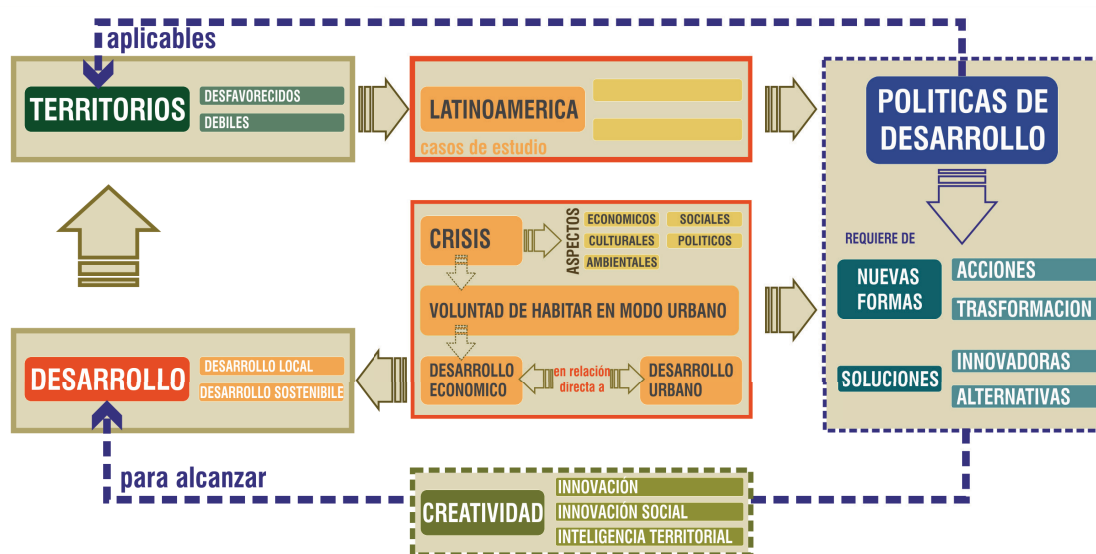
aplicables

TERRITORIOS
DESFAVORECIDOS
DEBILES

LATINOAMERICA
casos de estudio

POLITICAS DE DESARROLLO

CRISIS
ASPECTOS
ECONOMICOS
SOCIALES
CULTURALES
POLITICOS
AMBIENTALES

VOLUNTAD DE HABITAR EN MODO URBANO

REQUIERE DE
NUEVAS FORMAS
ACCIONES
TRASFORMACION

DESARROLLO
DESARROLLO LOCAL
DESARROLLO SOSTENIBILE

DESARROLLO ECONOMICO
en relación directa a
DESARROLLO URBANO

SOLUCIONES
INNOVADORAS
ALTERNATIVAS

para alcanzar

CREATIVIDAD
INNOVACIÓN
INNOVACIÓN SOCIAL
INTELIGENCIA TERRITORIAL